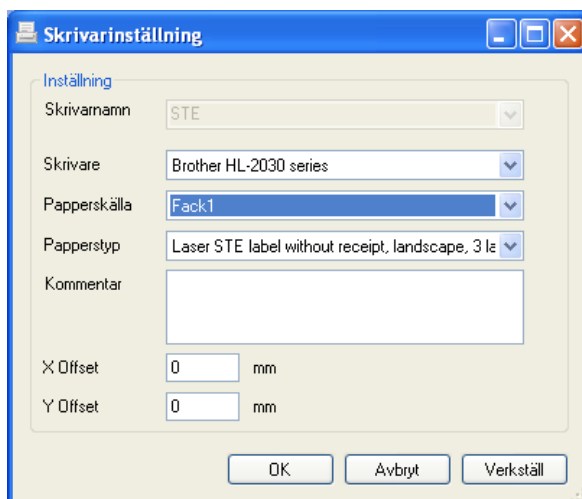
Skrivarinställning

Inställning

Skrivarnamn STE

Skrivare Brother HL-2030 series

Papperskälla Fack1

Papperstyp Laser STE label without receipt, landscape, 3 la

Kommentar

X Offset 0 mm

Y Offset 0 mm

OK Avbryt Verkställ